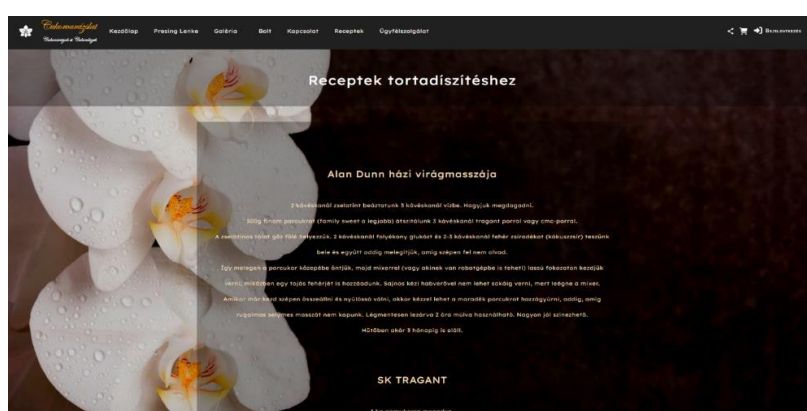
Cukormanufaktúra
Cukormanufaktúra & Tortadíszítés

Kezdőlap Presing Lenke Galéria Bolt Kapcsolat Receptek Ügyfélszolgálat

Bejelentkezés

Receptek tortadíszítéshez

Alan Dunn házi virágmasszája

2 kávéskanál zselatint beáztatunk 5 kávéskanál vízbe. Hagyjuk megdagadni.

500g finom porcukrot (family sweet a legjobb) átszitálunk 3 kávéskanál tragant porral vagy cmc-porral.

A zselatinos tálat gőz fölé helyezzük, 2 kávéskanál folyékony glukózt és 2-3 kávéskanál fehér zsiradékot (kókuszzsír) teszünk

bele és együtt addig melegítjük, amíg szépen fel nem olvad.

Így melegen a porcukor közepébe öntjük, majd mixerrel (vagy akinek van robotgépbe is teheti) lassú fokozaton kezdjük

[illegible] közben egy tojás fehérjét is hozzáadunk. Sajnos kézi habverővel nem lehet sokáig verni, mert leégne a mixer.

Amikor már kezd szépen összeállni és nyúlóssá válni, akkor kézzel lehet a maradék porcukrot hozzágyúrni, addig, amíg

rugalmas selymes masszát nem kapunk. Legmegfelelőbb lezárva 2 óra múlva használható. Nagyon jól színezhető.

Hűtőben akár 3 hónapig is eláll.

SK TRAGANT

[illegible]